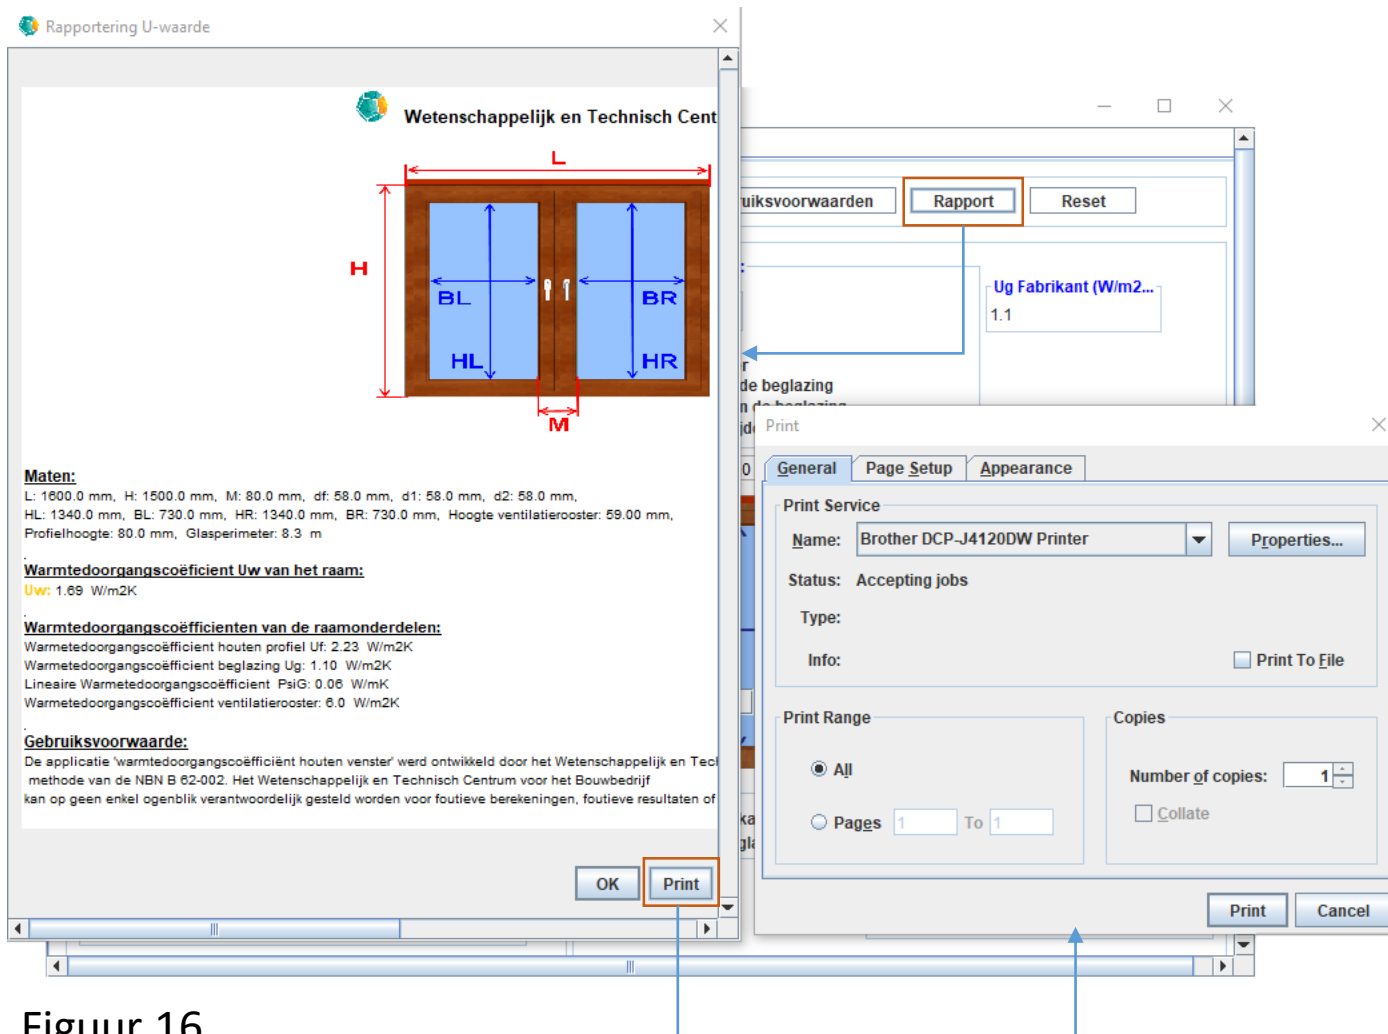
Rapportering U-waarde

Wetenschappelijk en Technisch Cent

L
H
BL
BR
HL
HR
M

Maten:
L: 1600.0 mm, H: 1500.0 mm, M: 80.0 mm, df: 58.0 mm, d1: 58.0 mm, d2: 58.0 mm,
HL: 1340.0 mm, BL: 730.0 mm, HR: 1340.0 mm, BR: 730.0 mm, Hoogte ventilatierooster: 59.00 mm,
Profielhoogte: 80.0 mm, Glasperimeter: 8.3 m

Warmtedoorgangscoëficient Uw van het raam:
Uw: 1.69 W/m2K

Warmtedoorgangscoëfficienten van de raamonderdelen:
Warmetedoorgangscoëfficient houten profiel Uf: 2.23 W/m2K
Warmetedoorgangscoëfficient beglazing Ug: 1.10 W/m2K
Lineaire Warmetedoorgangscoëfficient PsiG: 0.06 W/mK
Warmetedoorgangscoëfficient ventilatierooster: 6.0 W/m2K

Gebruiksvoorwaarde:
De applicatie 'warmtedoorgangscoëfficiënt houten venster' werd ontwikkeld door het Wetenschappelijk en Tec
methode van de NBN B 62-002. Het Wetenschappelijk en Technisch Centrum voor het Bouwbedrijf
kan op geen enkel ogenblik verantwoordelijk gesteld worden voor foutieve berekeningen, foutieve resultaten of

OK Print

uiksvoorwaarden Rapport Reset

Ug Fabrikant (W/m2...
1.1

de beglazing

Print

General Page Setup Appearance

Print Service
Name: Brother DCP-J4120DW Printer
Properties...
Status: Accepting jobs
Type:
Info:
Print To File

Print Range
All
Pages 1 To 1

Copies
Number of copies: 1
Collate

Print Cancel

Figuur 16